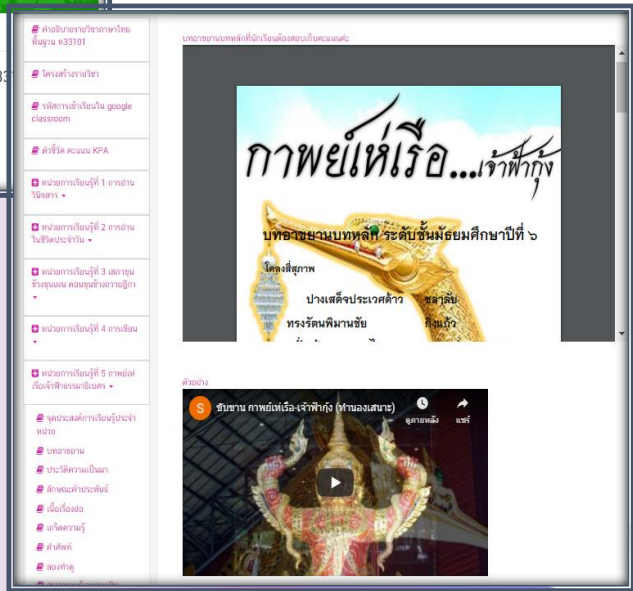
คำอธิบายรายวิชาภาษาไทยพื้นฐาน ท33101

โครงสร้างรายวิชา

รหัสการเข้าเรียนใน google classroom

ตัวชี้วัด คะแนน KPA

หน่วยการเรียนรู้ที่ 1 การอ่านวินิจสาร

หน่วยการเรียนรู้ที่ 2 การอ่านในชีวิตประจำวัน

หน่วยการเรียนรู้ที่ 3 เสภาขุนช้างขุนแผน ตอนขุนช้างถวายฎีกา

หน่วยการเรียนรู้ที่ 4 การเขียน

หน่วยการเรียนรู้ที่ 5 กาพย์เห่เรือเจ้าฟ้าธรรมาธิเบศร

จุดประสงค์การเรียนรู้ประจำหน่วย

บทอาขยาน

ประวัติความเป็นมา

ลักษณะคำประพันธ์

เนื้อเรื่องย่อ

เกร็ดความรู้

คำศัพท์

ลองทำดู

บทอาขยานบทหลักที่นักเรียนต้องสอบเก็บคะแนนค่ะ

กาพย์เห่เรือ...เจ้าฟ้ากุ้ง

บทอาขยานบทหลัก ระดับชั้นมัธยมศึกษาปีที่ ๖

โคลงสี่สุภาพ

ปางเสด็จประเวศด้าว ชลาลัย

ทรงรัตนพิมานชัย กิ่งแก้ว

ตัวอย่าง

S ขับขาน กาพย์เห่เรือ-เจ้าฟ้ากุ้ง (ท่านองเสนาะ)

ดูภายหลัง

แชร์